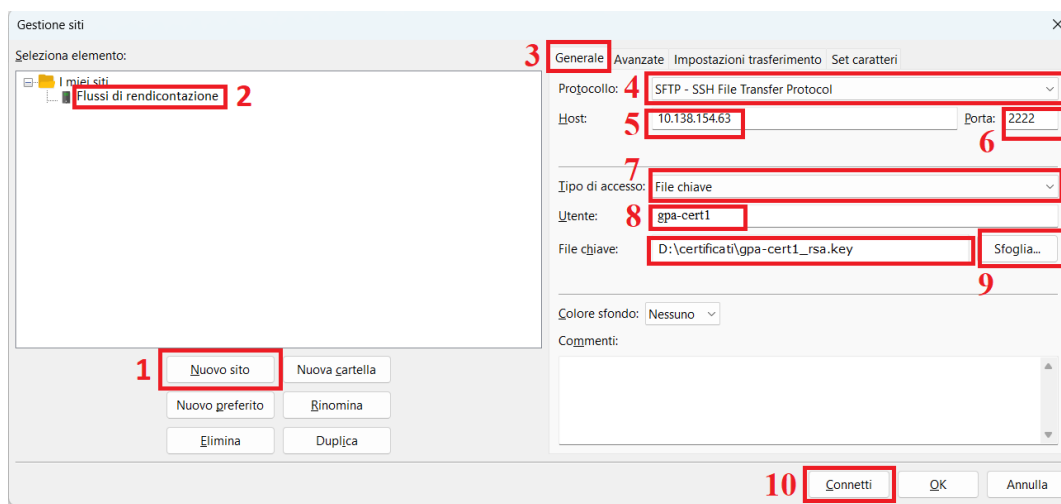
Gestione siti

Seleziona elemento:

I miei siti

Flussi di rendicontazione

2

3

Generale

Avanzate

Impostazioni trasferimento

Set caratteri

Protocollo:

4

SFTP - SSH File Transfer Protocol

Host:

5

10.138.154.63

Porta:

2222

6

7

Tipo di accesso:

File chiave

Utente:

8

gpa-cert1

File chiave:

D:\certificati\gpa-cert1_rsa.key

Sfoglia...

9

Colore sfondo:

Nessuno

Commenti:

1

Nuovo sito

Nuova cartella

Nuovo preferito

Rinomina

Elimina

Duplica

10

Connetti

OK

Annulla